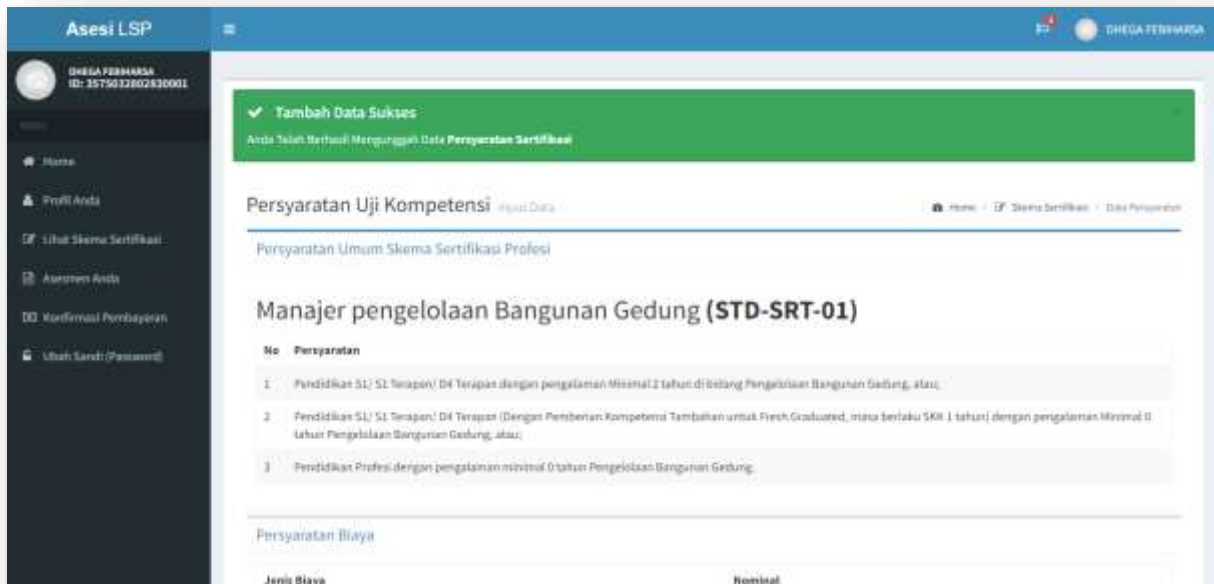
Asesi LSP

DHEGA FEBHARSA

DHEGA FEBHARSA
ID: 3575032802830001

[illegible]

Home

Profil Anda

Lihat Skema Sertifikasi

Asesmen Anda

Konfirmasi Pembayaran

Ubah Sandi (Password)

Tambah Data Sukses

Anda Telah Berhasil Mengunggah Data Persyaratan Sertifikasi

Persyaratan Uji Kompetensi Input Data

Home > Skema Sertifikasi > Data Persyaratan

Persyaratan Umum Skema Sertifikasi Profesi

Manajer pengelolaan Bangunan Gedung (STD-SRT-01)

| No | Persyaratan |
|---|---|
| 1 | Pendidikan S1/ S1 Terapan/ D4 Terapan dengan pengalaman Minimal 2 tahun di bidang Pengelolaan Bangunan Gedung, atau; |
| 2 | Pendidikan S1/ S1 Terapan/ D4 Terapan (Dengan Pemberian Kompetensi Tambahan untuk Fresh Graduated, masa berlaku SKK 1 tahun) dengan pengalaman Minimal 0 tahun Pengelolaan Bangunan Gedung, atau; |
| 3 | Pendidikan Profesi dengan pengalaman minimal 0 tahun Pengelolaan Bangunan Gedung. |

Persyaratan Biaya

| Jenis Biaya | Nominal |
|---|---|